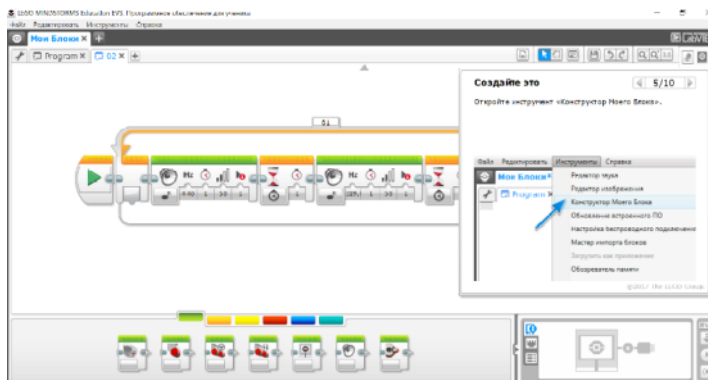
LEGO MINDSTORMS Education EV3. Программное обеспечение для ученика
Файл Редактировать Инструменты Справка
Мои Блоки
Program
02
01
Создайте это
5/10
Откройте инструмент «Конструктор Моего Блока».
Файл Редактировать Инструменты Справка
Мои Блоки
Program
Редактор звука
Редактор изображения
Конструктор Моего Блока
Обновление встроенного ПО
Настройка беспроводного подключения
Мастер импорта блоков
Загрузить как приложение
Обозреватель памяти
©2017 The LEGO Group